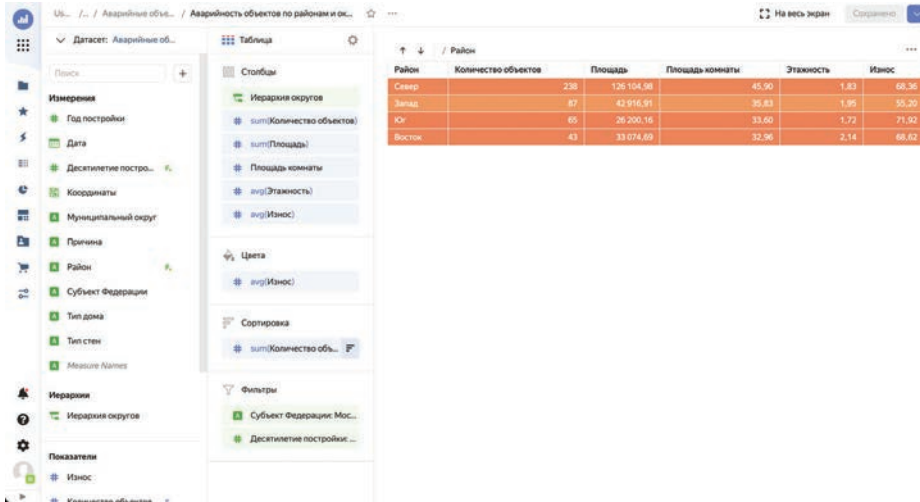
Us... /... / Аварийные объе... / Аварийность объектов по районам и ок... ☆ ···

На весь экран Сохранено

Датасет: Аварийные об...

Таблица

Поиск +

Измерения

Год постройки

Дата

Десятилетие постро...

Координаты

Муниципальный округ

Причина

Район

Субъект Федерации

Тип дома

Тип стен

Measure Names

Иерархии

Иерархия округов

Показатели

Износ

Количество объектов

Столбцы

Иерархия округов

sum(Количество объектов)

sum(Площадь)

Площадь комнаты

avg(Этажность)

avg(Износ)

Цвета

avg(Износ)

Сортировка

sum(Количество объ...

Фильтры

Субъект Федерации: Мос...

Десятилетие постройки: ...

↑ ↓ / Район

| Район | Количество объектов | Площадь | Площадь комнаты | Этажность | Износ |
|---|---|---|---|---|---|
| Север | 238 | 126 104,98 | 45,90 | 1,83 | 68,36 |
| Запад | 87 | 42 916,91 | 35,83 | 1,95 | 55,20 |
| Юг | 65 | 26 200,16 | 33,60 | 1,72 | 71,92 |
| Восток | 43 | 33 074,69 | 32,96 | 2,14 | 68,62 |